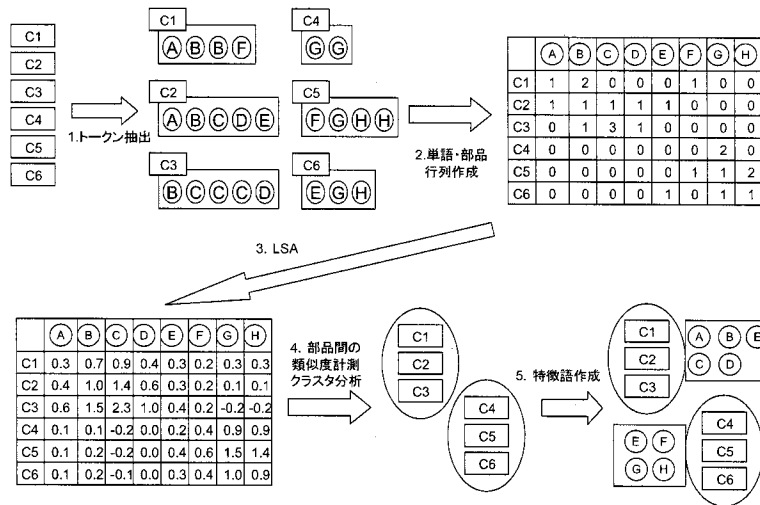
C1
C2
C3
C4
C5
C6

1.トークン抽出

C1
ⒶⒷⒷⒻ
C4
ⒼⒼ
C2
ⒶⒷⒸⒹⒺ
C5
ⒻⒼⒽⒽ
C3
ⒷⒸⒸⒸⒹ
C6
ⒺⒼⒽ

2.単語・部品行列作成

| | Ⓐ | Ⓑ | Ⓒ | Ⓓ | Ⓔ | Ⓕ | Ⓖ | Ⓗ |
|---|---|---|---|---|---|---|---|---|
| C1 | 1 | 2 | 0 | 0 | 0 | 1 | 0 | 0 |
| C2 | 1 | 1 | 1 | 1 | 1 | 0 | 0 | 0 |
| C3 | 0 | 1 | 3 | 1 | 0 | 0 | 0 | 0 |
| C4 | 0 | 0 | 0 | 0 | 0 | 0 | 2 | 0 |
| C5 | 0 | 0 | 0 | 0 | 0 | 1 | 1 | 2 |
| C6 | 0 | 0 | 0 | 0 | 1 | 0 | 1 | 1 |

3. LSA

| | Ⓐ | Ⓑ | Ⓒ | Ⓓ | Ⓔ | Ⓕ | Ⓖ | Ⓗ |
|---|---|---|---|---|---|---|---|---|
| C1 | 0.3 | 0.7 | 0.9 | 0.4 | 0.3 | 0.2 | 0.3 | 0.3 |
| C2 | 0.4 | 1.0 | 1.4 | 0.6 | 0.3 | 0.2 | 0.1 | 0.1 |
| C3 | 0.6 | 1.5 | 2.3 | 1.0 | 0.4 | 0.2 | -0.2 | -0.2 |
| C4 | 0.1 | 0.1 | -0.2 | 0.0 | 0.2 | 0.4 | 0.9 | 0.9 |
| C5 | 0.1 | 0.2 | -0.2 | 0.0 | 0.4 | 0.6 | 1.5 | 1.4 |
| C6 | 0.1 | 0.2 | -0.1 | 0.0 | 0.3 | 0.4 | 1.0 | 0.9 |

4. 部品間の類似度計測クラスタ分析

C1
C2
C3
C4
C5
C6

5. 特徴語作成

C1
C2
C3
Ⓐ Ⓑ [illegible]
Ⓒ Ⓓ
Ⓔ Ⓕ
Ⓖ Ⓗ
C4
C5
C6